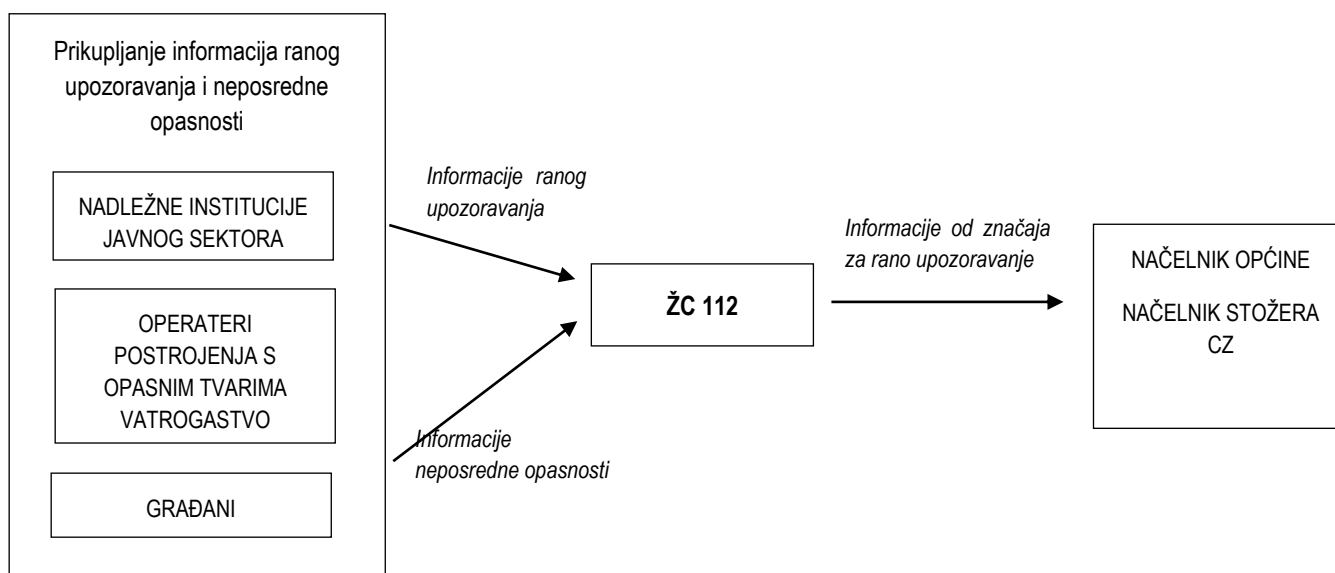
Prikupljanje informacija ranog upozoravanja i neposredne opasnosti

NADLEŽNE INSTITUCIJE JAVNOG SEKTORA

OPERATERI POSTROJENJA S OPASNIM TVARIMA VATROGASTVO

GRAĐANI

*Informacije ranog upozoravanja*

*Informacije neposredne opasnosti*

**ŽC 112**

*Informacije od značaja za rano upozoravanje*

NAČELNIK OPĆINE

NAČELNIK STOŽERA CZ